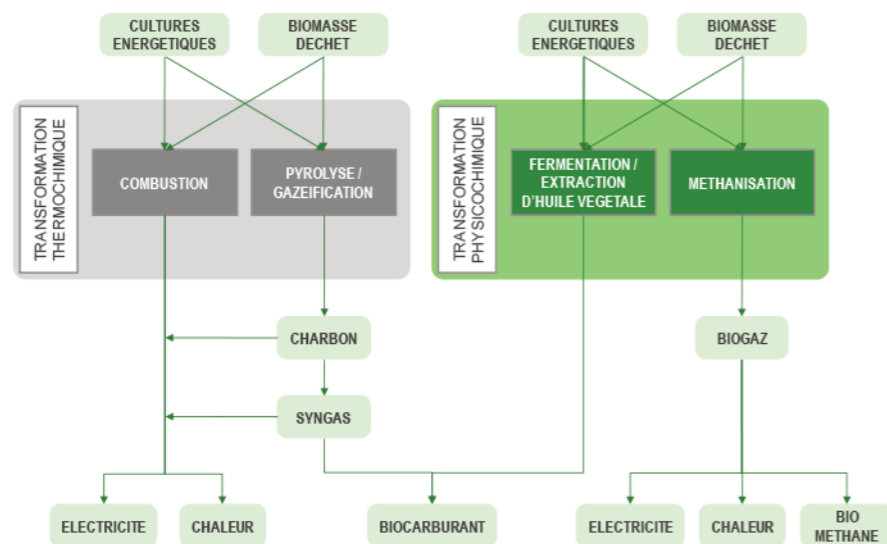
CULTURES ENERGETIQUES

BIOMASSE DECHET

CULTURES ENERGETIQUES

BIOMASSE DECHET

TRANSFORMATION THERMOCHIMIQUE

COMBUSTION

PYROLYSE / GAZEIFICATION

TRANSFORMATION PHYSICOCHIMIQUE

FERMENTATION / EXTRACTION D'HUILE VEGETALE

METHANISATION

CHARBON

BIOGAZ

SYNGAS

ELECTRICITE

CHALEUR

BIOCARBURANT

ELECTRICITE

CHALEUR

BIO METHANE